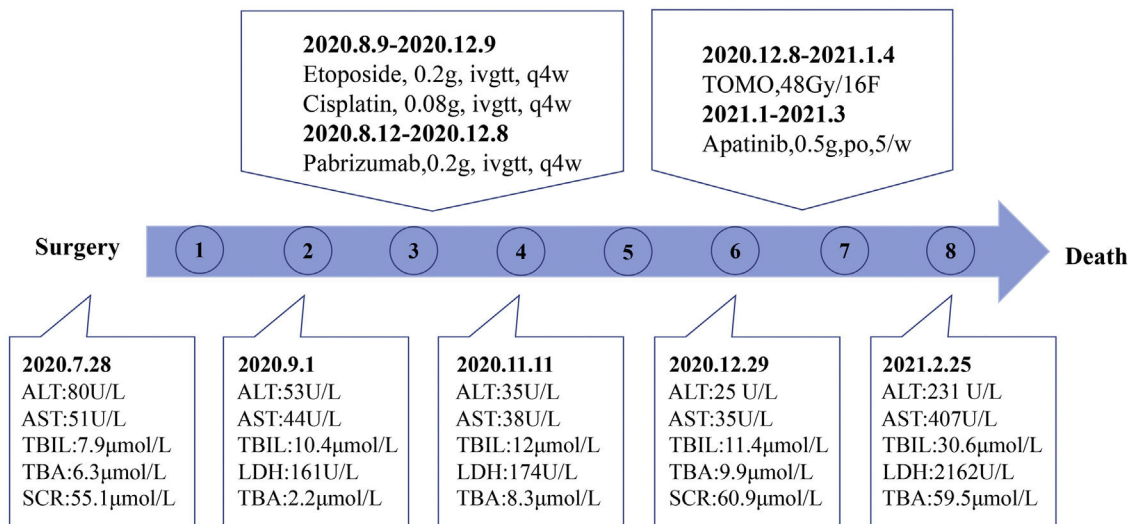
**2020.8.9-2020.12.9**
Etoposide, 0.2g, ivgtt, q4w
Cisplatin, 0.08g, ivgtt, q4w
**2020.8.12-2020.12.8**
Pabrizumab,0.2g, ivgtt, q4w

**2020.12.8-2021.1.4**
TOMO,48Gy/16F
**2021.1-2021.3**
Apatinib,0.5g,po,5/w

**Surgery**

1 2 3 4 5 6 7 8

**Death**

**2020.7.28**
ALT:80U/L
AST:51U/L
TBIL:7.9μmol/L
TBA:6.3μmol/L
SCR:55.1μmol/L

**2020.9.1**
ALT:53U/L
AST:44U/L
TBIL:10.4μmol/L
LDH:161U/L
TBA:2.2μmol/L

**2020.11.11**
ALT:35U/L
AST:38U/L
TBIL:12μmol/L
LDH:174U/L
TBA:8.3μmol/L

**2020.12.29**
ALT:25 U/L
AST:35U/L
TBIL:11.4μmol/L
TBA:9.9μmol/L
SCR:60.9μmol/L

**2021.2.25**
ALT:231 U/L
AST:407U/L
TBIL:30.6μmol/L
LDH:2162U/L
TBA:59.5μmol/L